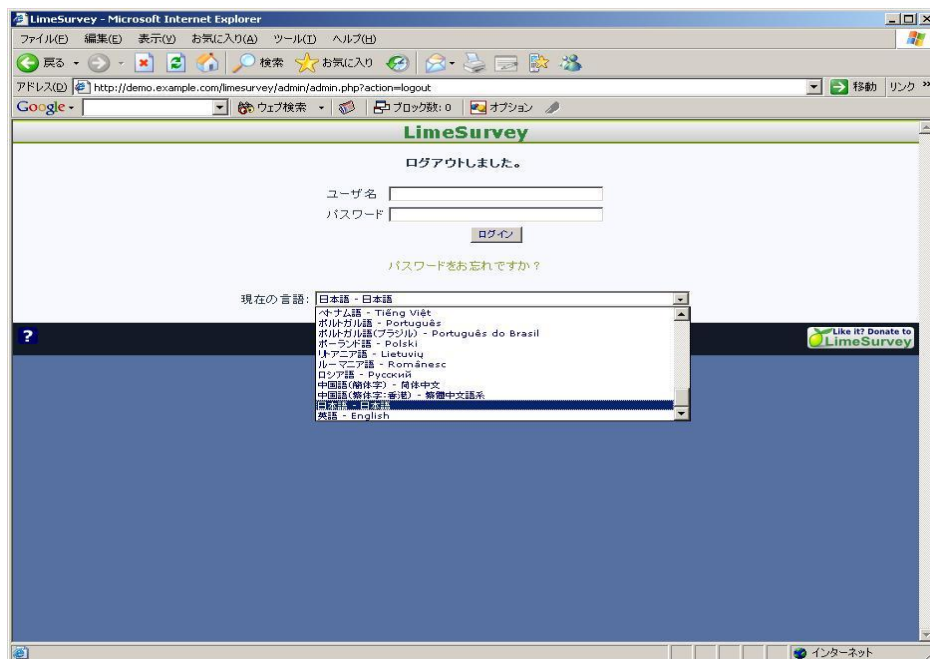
LimeSurvey - Microsoft Internet Explorer

ファイル(F) 編集(E) 表示(V) お気に入り(A) ツール(T) ヘルプ(H)

戻る 検索 お気に入り

アドレス(D) http://demo.example.com/limesurvey/admin/admin.php?action=logout 移動 リンク »

Google ウェブ検索 ブロック数: 0 オプション

LimeSurvey

ログアウトしました。

ユーザ名

パスワード

ログイン

パスワードをお忘れですか？

現在の言語: 日本語 - 日本語

ベトナム語 - Tiếng Việt
ポルトガル語 - Português
ポルトガル語(ブラジル) - Português do Brasil
ポーランド語 - Polski
リトアニア語 - Lietuvių
ルーマニア語 - Românesc
ロシア語 - Русский
中国語(簡体字) - 简体中文
中国語(繁体字:香港) - 繁體中文語系
日本語 - 日本語
英語 - English

?

Like it? Donate to LimeSurvey

インターネット